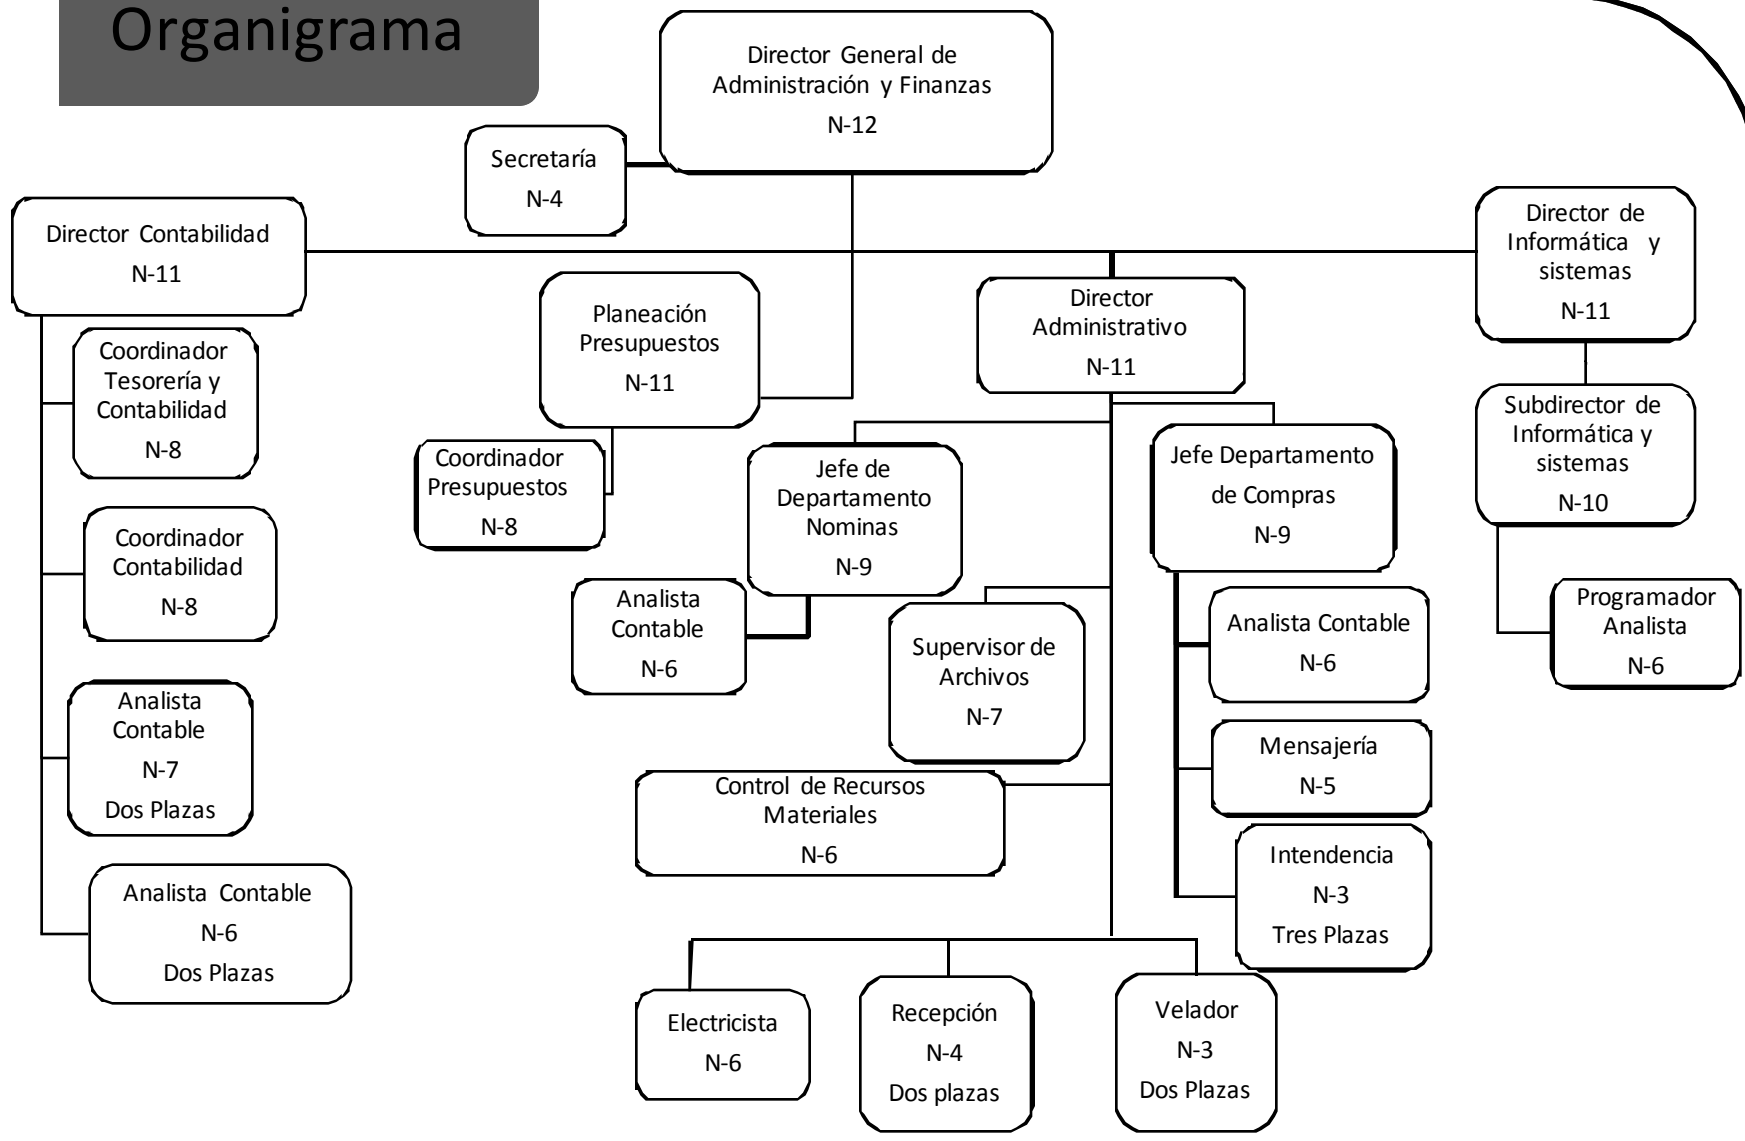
Organigrama

Director General de Administración y Finanzas
N-12

Secretaría
N-4

Director Contabilidad
N-11

Coordinador Tesorería y Contabilidad
N-8

Coordinador Contabilidad
N-8

Analista Contable
N-7
Dos Plazas

Analista Contable
N-6
Dos Plazas

Planeación Presupuestos
N-11

Coordinador Presupuestos
N-8

Director Administrativo
N-11

Jefe de Departamento Nominas
N-9

Analista Contable
N-6

Supervisor de Archivos
N-7

Control de Recursos Materiales
N-6

Jefe Departamento de Compras
N-9

Analista Contable
N-6

Mensajería
N-5

Intendencia
N-3
Tres Plazas

Electricista
N-6

Recepción
N-4
Dos plazas

Velador
N-3
Dos Plazas

Director de Informática y sistemas
N-11

Subdirector de Informática y sistemas
N-10

Programador Analista
N-6